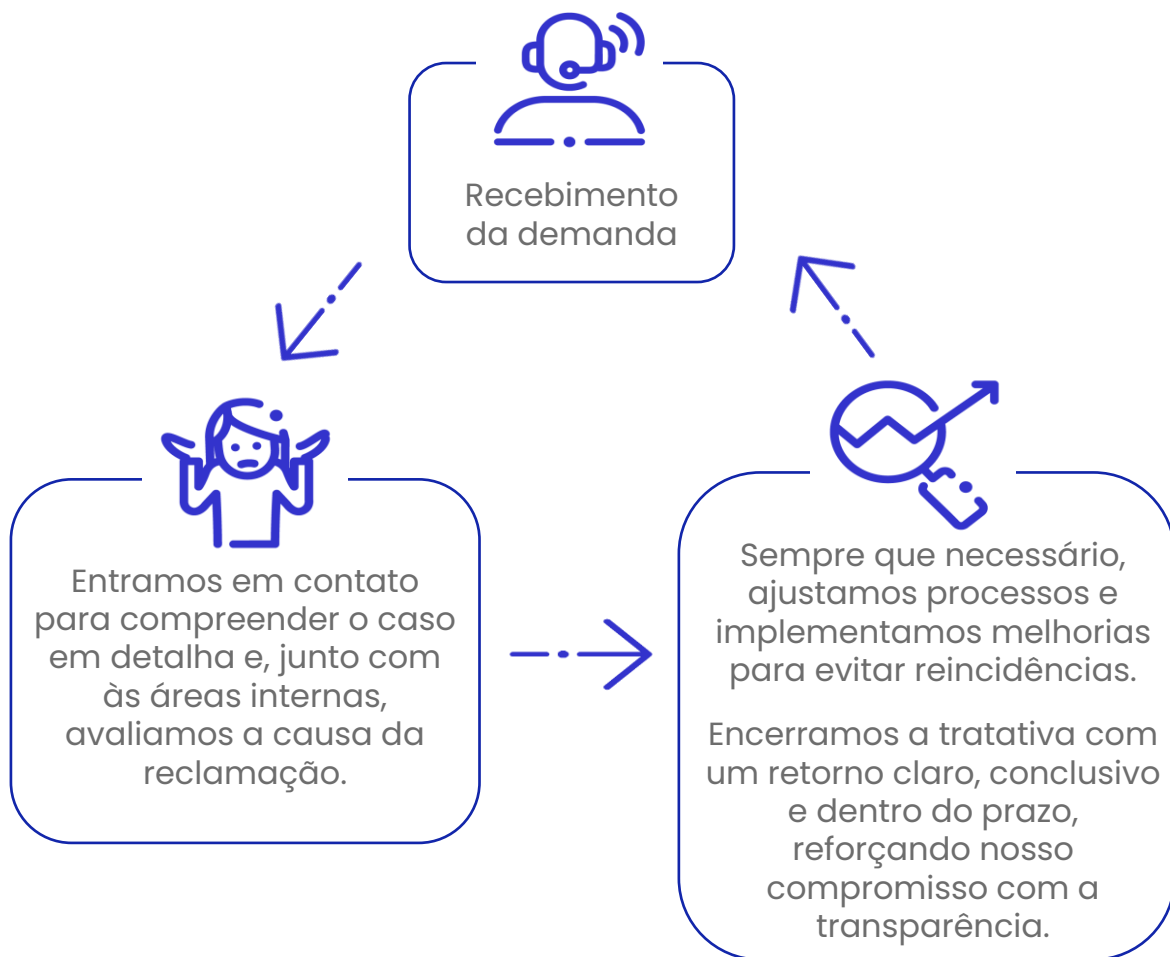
Recebimento da demanda

Entramos em contato para compreender o caso em detalha e, junto com às áreas internas, avaliamos a causa da reclamação.

Sempre que necessário, ajustamos processos e implementamos melhorias para evitar reincidências.

Encerramos a tratativa com um retorno claro, conclusivo e dentro do prazo, reforçando nosso compromisso com a transparência.